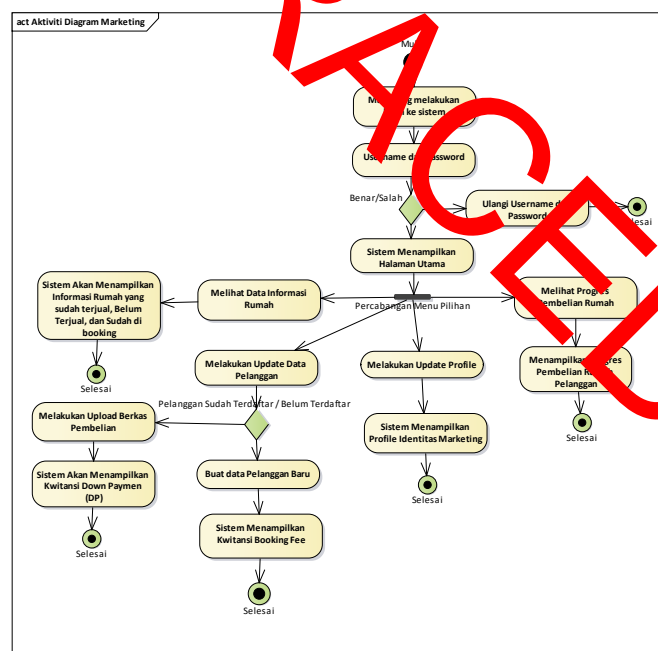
act Aktiviti Diagram Marketing

Mu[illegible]

M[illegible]g melakukan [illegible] ke sistem

Us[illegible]name d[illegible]assword

Benar/Salah

Ulangi Username d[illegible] Password

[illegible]esai

Sistem Menampilkan Halaman Utama

Sistem Akan Menampilkan Informasi Rumah yang sudah terjual, Belum Terjual, dan Sudah di booking

Melihat Data Informasi Rumah

Percabangan Menu Pilihan

Melihat Progr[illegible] Pembelian Rumah

Selesai

Melakukan Update Data Pelanggan

Melakukan Update Profile

Menampilkan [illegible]res Pembelian R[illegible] Pelanggan

Pelanggan Sudah Terdaftar / Belum Terdaftar

Melakukan Upload Berkas Pembelian

Sistem Menampilkan Profile Identitas Marketing

Selesai

Sistem Akan Menampilkan Kwitansi Down Paymen (DP)

Buat data Pelanggan Baru

Selesai

Sistem Menampilkan Kwitansi Booking Fee

Selesai

Selesai